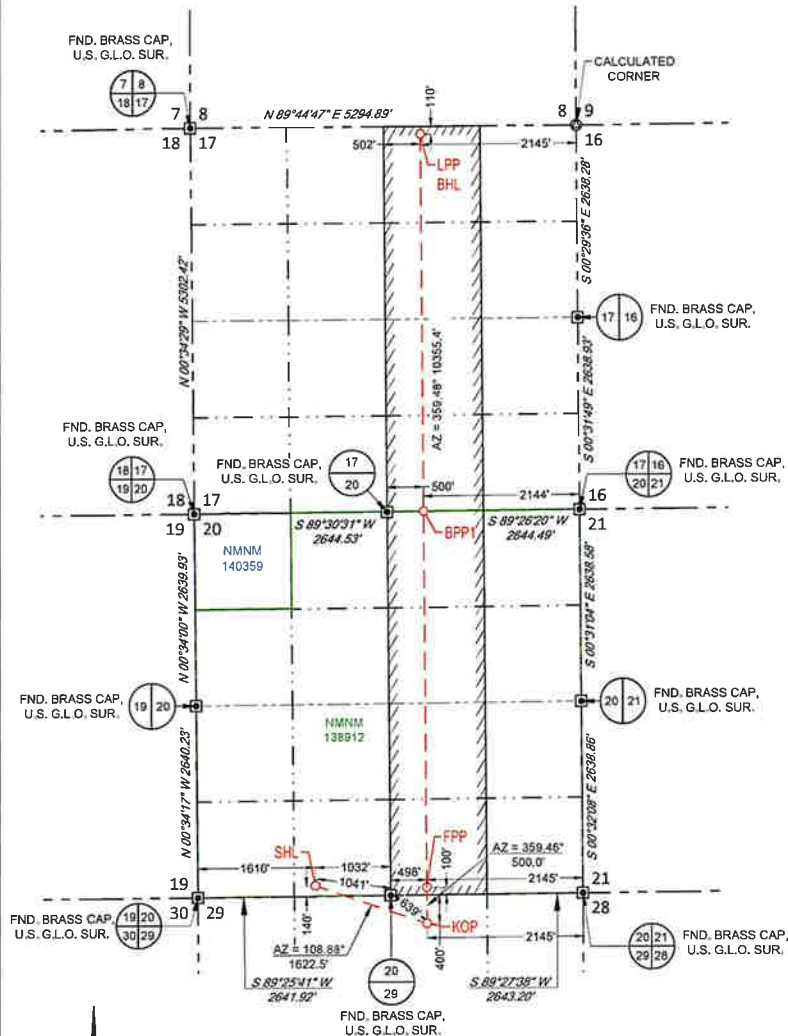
FND. BRASS CAP, U.S. G.L.O. SUR.

7 8
18 17

7 8
18 17

N 89°44'47" E 5294.89'

110'

502'

LPP
BHL

2145'

CALCULATED CORNER

8 9
16

S 00°29'36" E 2638.28'

N 00°34'29" W 5302.42'

FND. BRASS CAP, U.S. G.L.O. SUR.

17 16

AZ = 359.48° 10355.4'

S 00°31'49" E 2638.93'

FND. BRASS CAP, U.S. G.L.O. SUR.

18 17
19 20

FND. BRASS CAP, U.S. G.L.O. SUR.

17
20

17 16
20 21

FND. BRASS CAP, U.S. G.L.O. SUR.

500'

2144'

18 17
19 20

16
21

S 89°30'31" W 2644.53'

BPP1

S 89°26'20" W 2644.49'

NMNM 140359

N 00°34'00" W 2639.93'

S 00°31'04" E 2638.58'

FND. BRASS CAP, U.S. G.L.O. SUR.

19 20

20 21

FND. BRASS CAP, U.S. G.L.O. SUR.

NMNM 138912

N 00°34'17" W 2640.23'

S 00°32'08" E 2638.86'

SHL

1610'

1032'

1041'

498'

100'

FPP

AZ = 359.46° 500.0'

2145'

19
30 29

21
28

FND. BRASS CAP, U.S. G.L.O. SUR.

19 20
30 29

140'

639'

KOP

2145'

400'

AZ = 108.88° 1622.5'

20
29

20 21
29 28

FND. BRASS CAP, U.S. G.L.O. SUR.

S 89°25'41" W 2641.92'

S 89°27'38" W 2643.20'

FND. BRASS CAP, U.S. G.L.O. SUR.